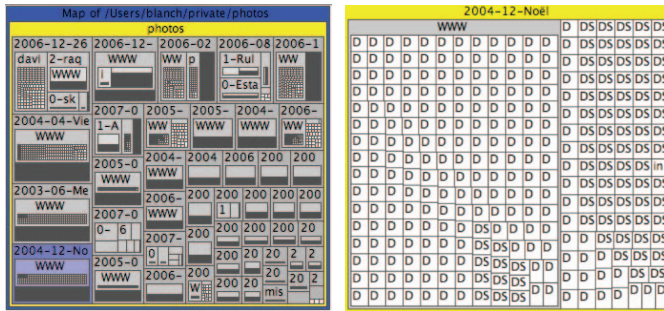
Map of /Users/blanch/private/photos

photos

2006-12-26
davi
2-raq
WWW
0-sk
2006-12-
WWW
i
2006-02
WW
p
2006-08
1-Rul
0-Esta
2006-1
WW
2004-04-Vie
WWW
2007-0
1-A
2005-
WW
2005-
WWW
2004-
WWW
2006-
WW
2005-0
WWW
2004-
WWW
2004
2006
200
200
2003-06-Me
WWW
2006-
WWW
200
200
200
200
2007-0
0-
6
200
1
200
2007-
0
200
200
200
2004-12-No
WWW
2005-0
WWW
2006-
200
W
private
200
20
20
2
mis
2

2004-12-Noël

WWW

D D D D D D D D D D D D
DS DS DS DS DS
DS
in